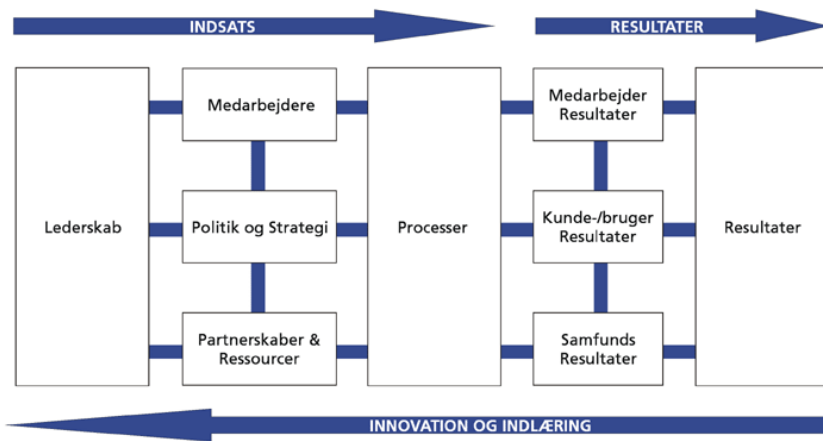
INDSATS

RESULTATER

Lederskab

Medarbejdere

Politik og Strategi

Partnerskaber & Ressourcer

Processer

Medarbejder Resultater

Kunde-/bruger Resultater

Samfunds Resultater

Resultater

INNOVATION OG INDLÆRING